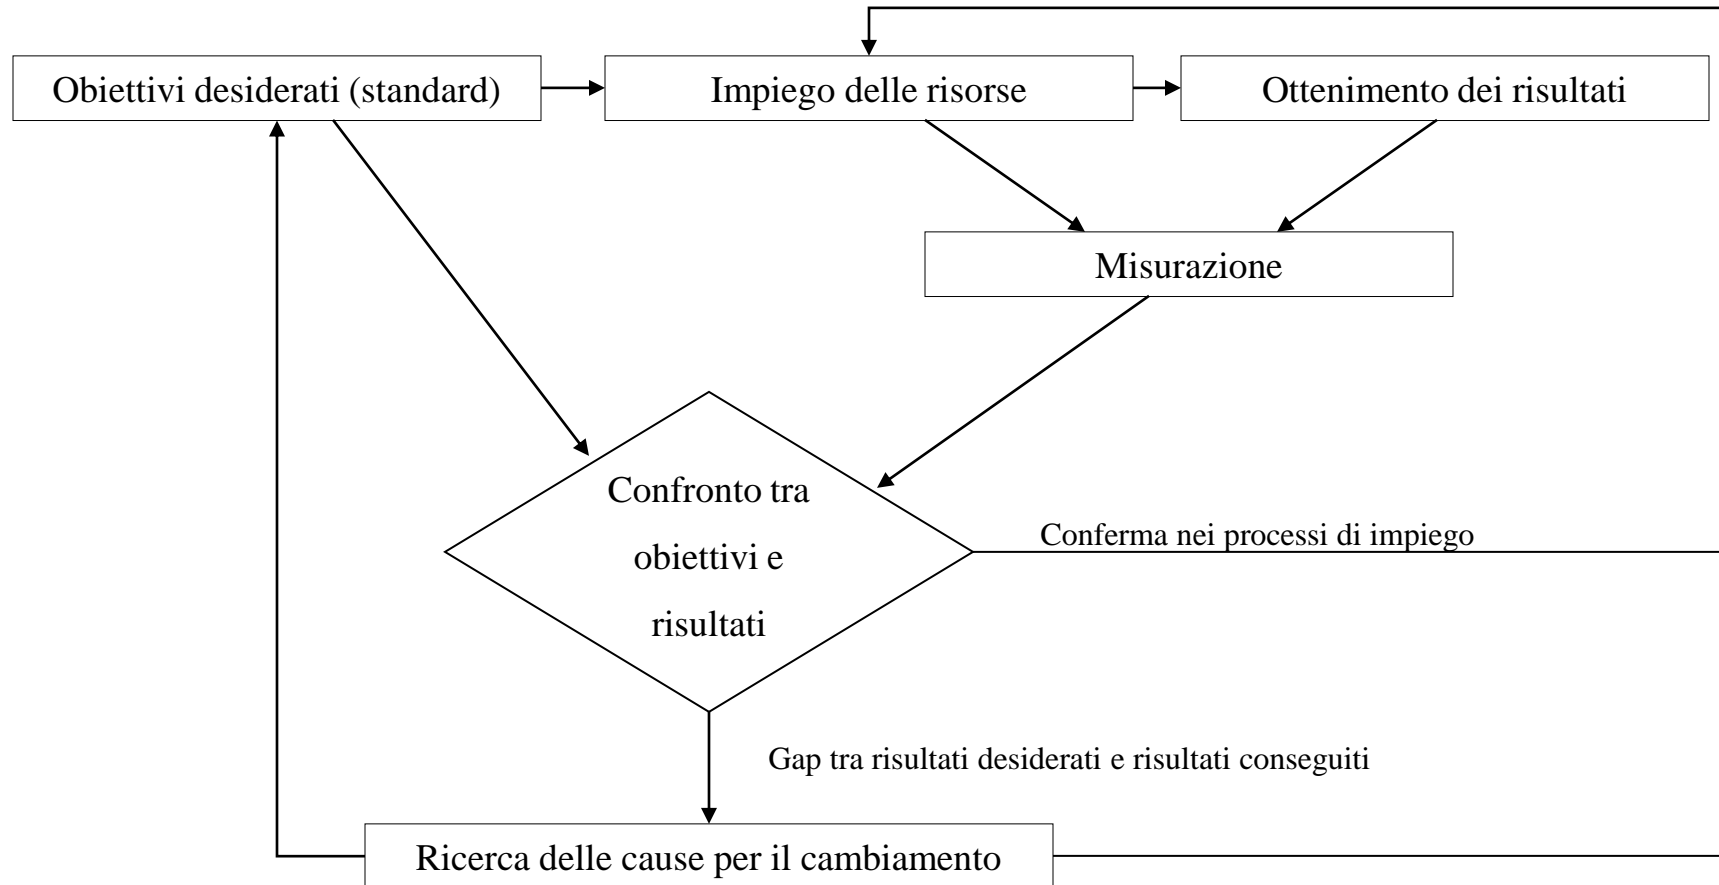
Obiettivi desiderati (standard)

Impiego delle risorse

Ottenimento dei risultati

Misurazione

Confronto tra obiettivi e risultati

Conferma nei processi di impiego

Gap tra risultati desiderati e risultati conseguiti

Ricerca delle cause per il cambiamento